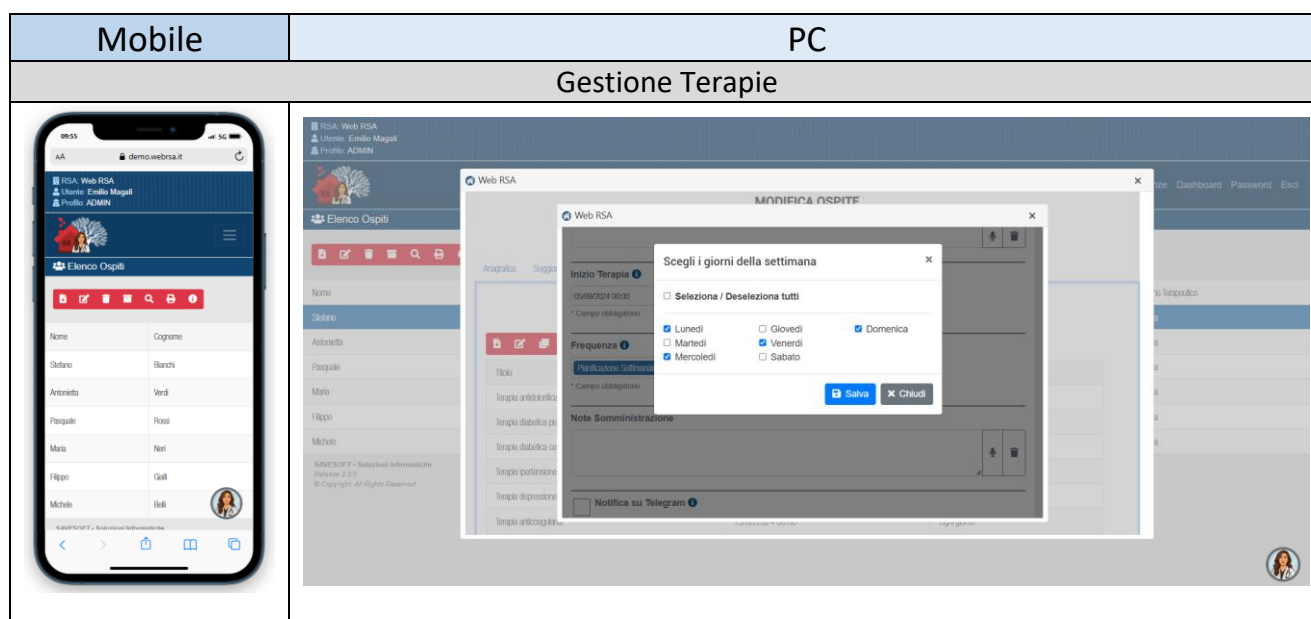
| Mobile | PC |
|---|---|
| Gestione Terapie | |

09:55
5G
AA
demo.webrsa.it
RSA: Web RSA
Utente: Emilio Magali
Profilo: ADMIN
Elenco Ospiti

| Nome | Cognome |
|---|---|
| Stefano | Bianchi |
| Antonietta | Verdi |
| Pasquale | Rossi |
| Maria | Neri |
| Filippo | Gialli |
| Michele | Belli |

SAVESOFT - Soluzioni Informatiche

RSA: Web RSA
Utente: Emilio Magali
Profilo: ADMIN
Elenco Ospiti
Web RSA
MODIFICA OSPITE
nze Dashboard Password Esci
Web RSA
Anagrafica Soggi
Nome
Stefano
Antonietta
Pasquale
Maria
Filippo
Michele
SAVESOFT - Soluzioni Informatiche
Release 2.5.0
© Copyright. All Rights Reserved
Inizio Terapia
05/09/2024 00:00
* Campo obbligatorio
Frequenza
Pianificazione Settimanale
* Campo obbligatorio
Titolo
Terapia antidolorifica
Terapia diabetica pr
Terapia diabetica co
Terapia ipertensione
Terapia depressione
Terapia anticoagulante
Note Somministrazione
Notifica su Telegram
no Terapeutico

Scegli i giorni della settimana
Seleziona / Deseleziona tutti
Lunedì
Martedì
Mercoledì
Giovedì
Venerdì
Sabato
Domenica
Salva
Chiudi